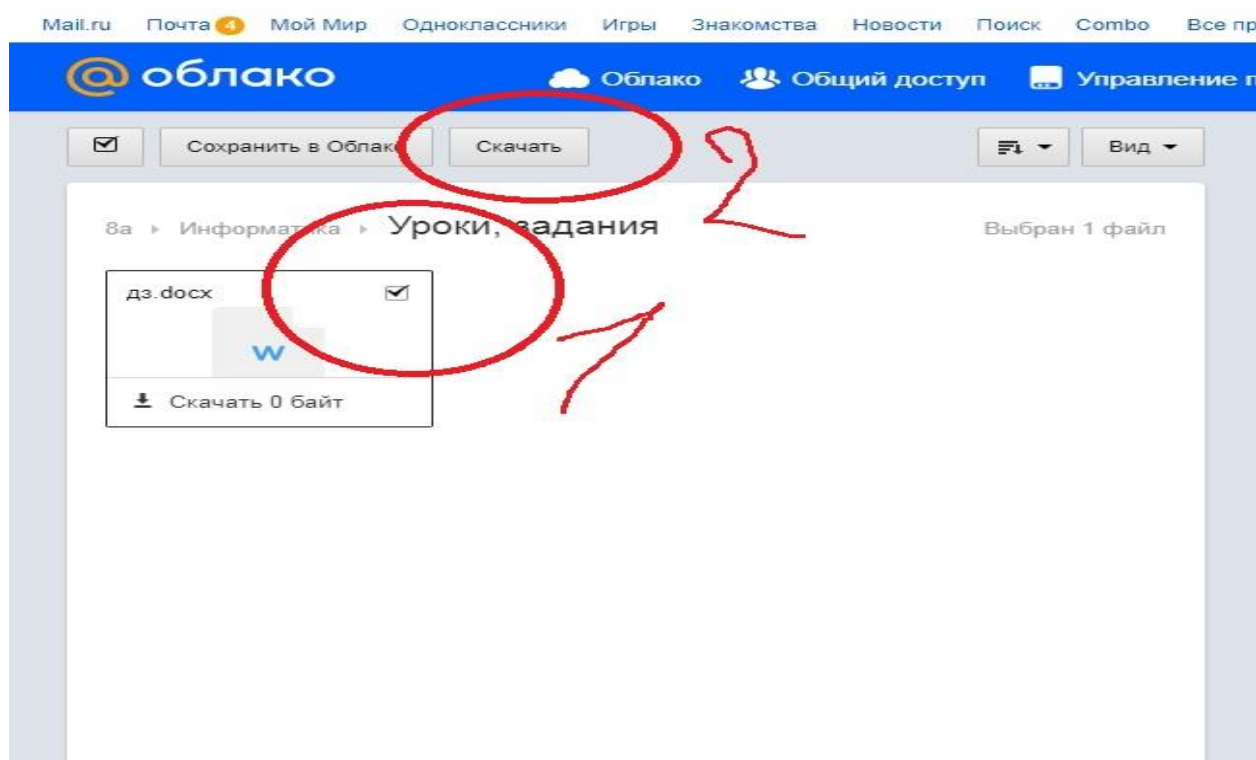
Mail.ru Почта 4 Мой Мир Одноклассники Игры Знакомства Новости Поиск Combo Все пр

@ облако Облако Общий доступ Управление п

Сохранить в Облако Скачать Вид

8а ▸ Информатика ▸ Уроки, задания

Выбран 1 файл

дз.docx

W

Скачать 0 байт

2

1